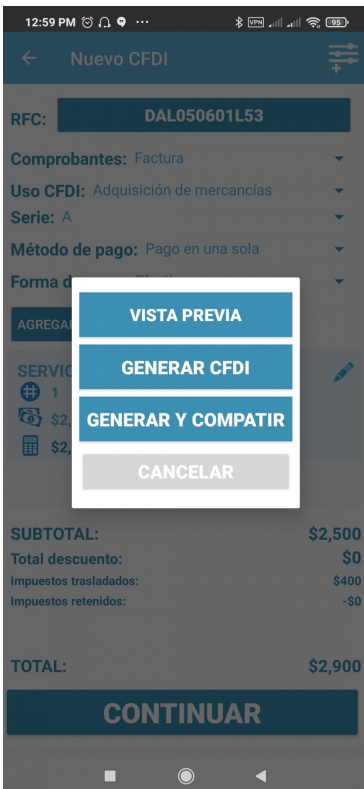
12:59 PM ··· VPN 95

Nuevo CFDI

RFC: DAL050601L53

Comprobantes: Factura

Uso CFDI: Adquisición de mercancías

Serie: A

Método de pago: Pago en una sola

Forma d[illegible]

AGREGA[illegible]

SERVIC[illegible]

1

$2,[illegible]

$2,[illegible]

VISTA PREVIA

GENERAR CFDI

GENERAR Y COMPATIR

CANCELAR

SUBTOTAL: $2,500

Total descuento: $0

Impuestos trasladados: $400

Impuestos retenidos: -$0

TOTAL: $2,900

CONTINUAR